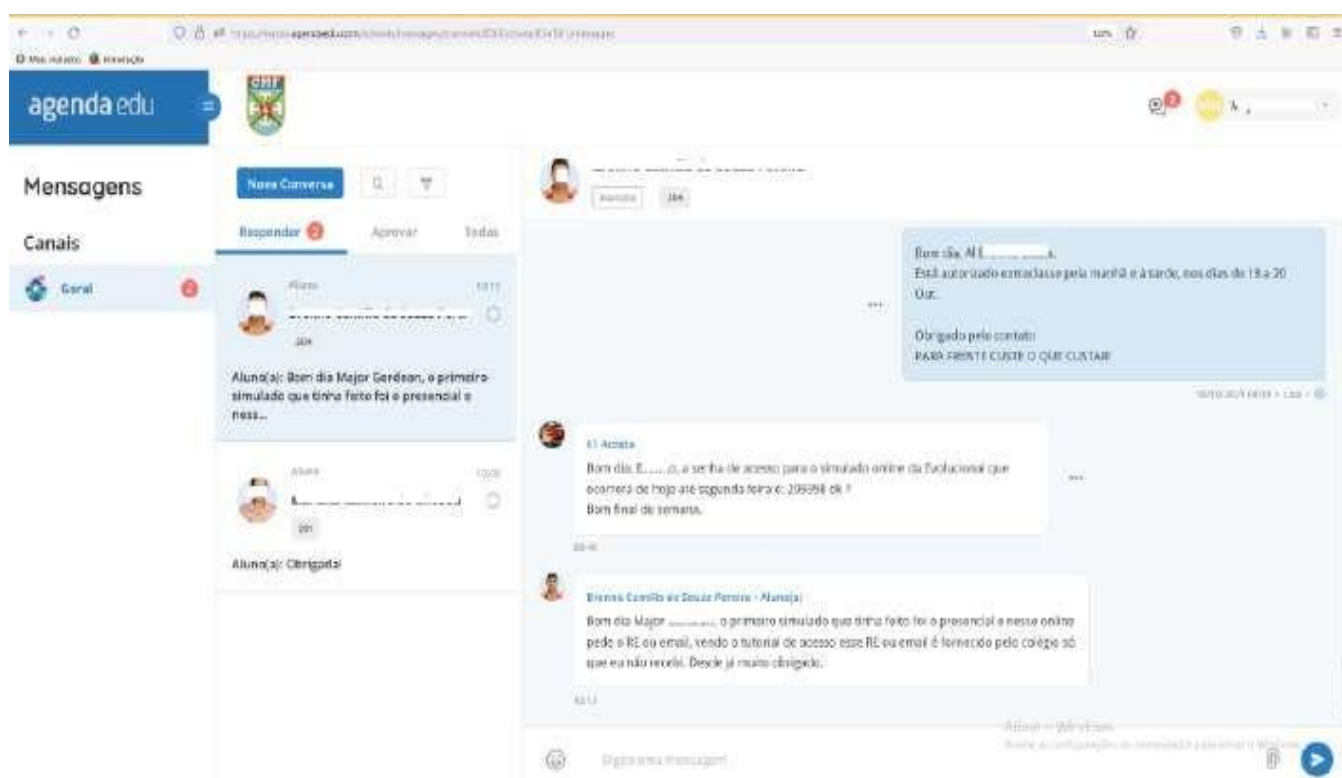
agenda edu

Mensagens

Canais

Geral

Nova Conversa

Responder 2

Aprovar

Todas

Aluno

204

Aluno(a): Bom dia Major Gerdean, o primeiro simulado que tinha feito foi o presencial e ness...

Aluno

201

Aluno(a): Obrigado!

Aluno

204

Bom dia, Al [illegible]
Está autorizado extraclasse pela manhã e à tarde, nos dias de 19 a 20 Out.

Obrigado pelo contato
PARA FRENTE CUSTE O QUE CUSTAR

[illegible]

El Acosta

Bom dia, E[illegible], a senha de acesso para o simulado online da Evolucional que ocorrerá de hoje até segunda feira é: 209398 ok ?
Bom final de semana.

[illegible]

Brenno Camillo de Souza Pereira - Aluno(a)

Bom dia Major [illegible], o primeiro simulado que tinha feito foi o presencial e nesse online pede o RE ou email, vendo o tutorial de acesso esse RE ou email é fornecido pelo colégio só que eu não recebi. Desde já muito obrigado.

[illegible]

Digite uma mensagem

Ativar o Windows
Acesse as configurações do computador para ativar o Windows.